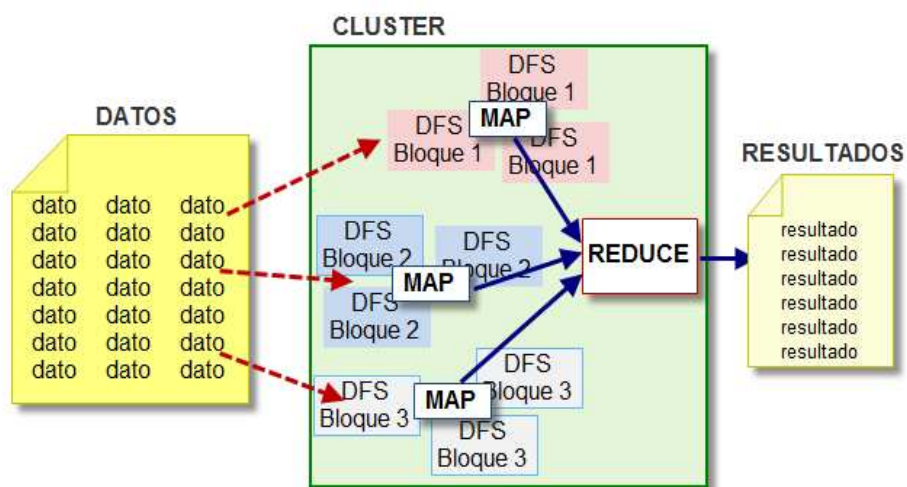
CLUSTER

DATOS

dato dato dato
dato dato dato
dato dato dato
dato dato dato
dato dato dato
dato dato dato
dato dato dato

DFS Bloque 1
MAP
DFS Bloque 1
DFS Bloque 1

DFS Bloque 2
DFS Bloque 2
MAP
DFS Bloque 2

DFS Bloque 3
MAP
DFS Bloque 3
DFS Bloque 3

REDUCE

RESULTADOS

resultado
resultado
resultado
resultado
resultado
resultado